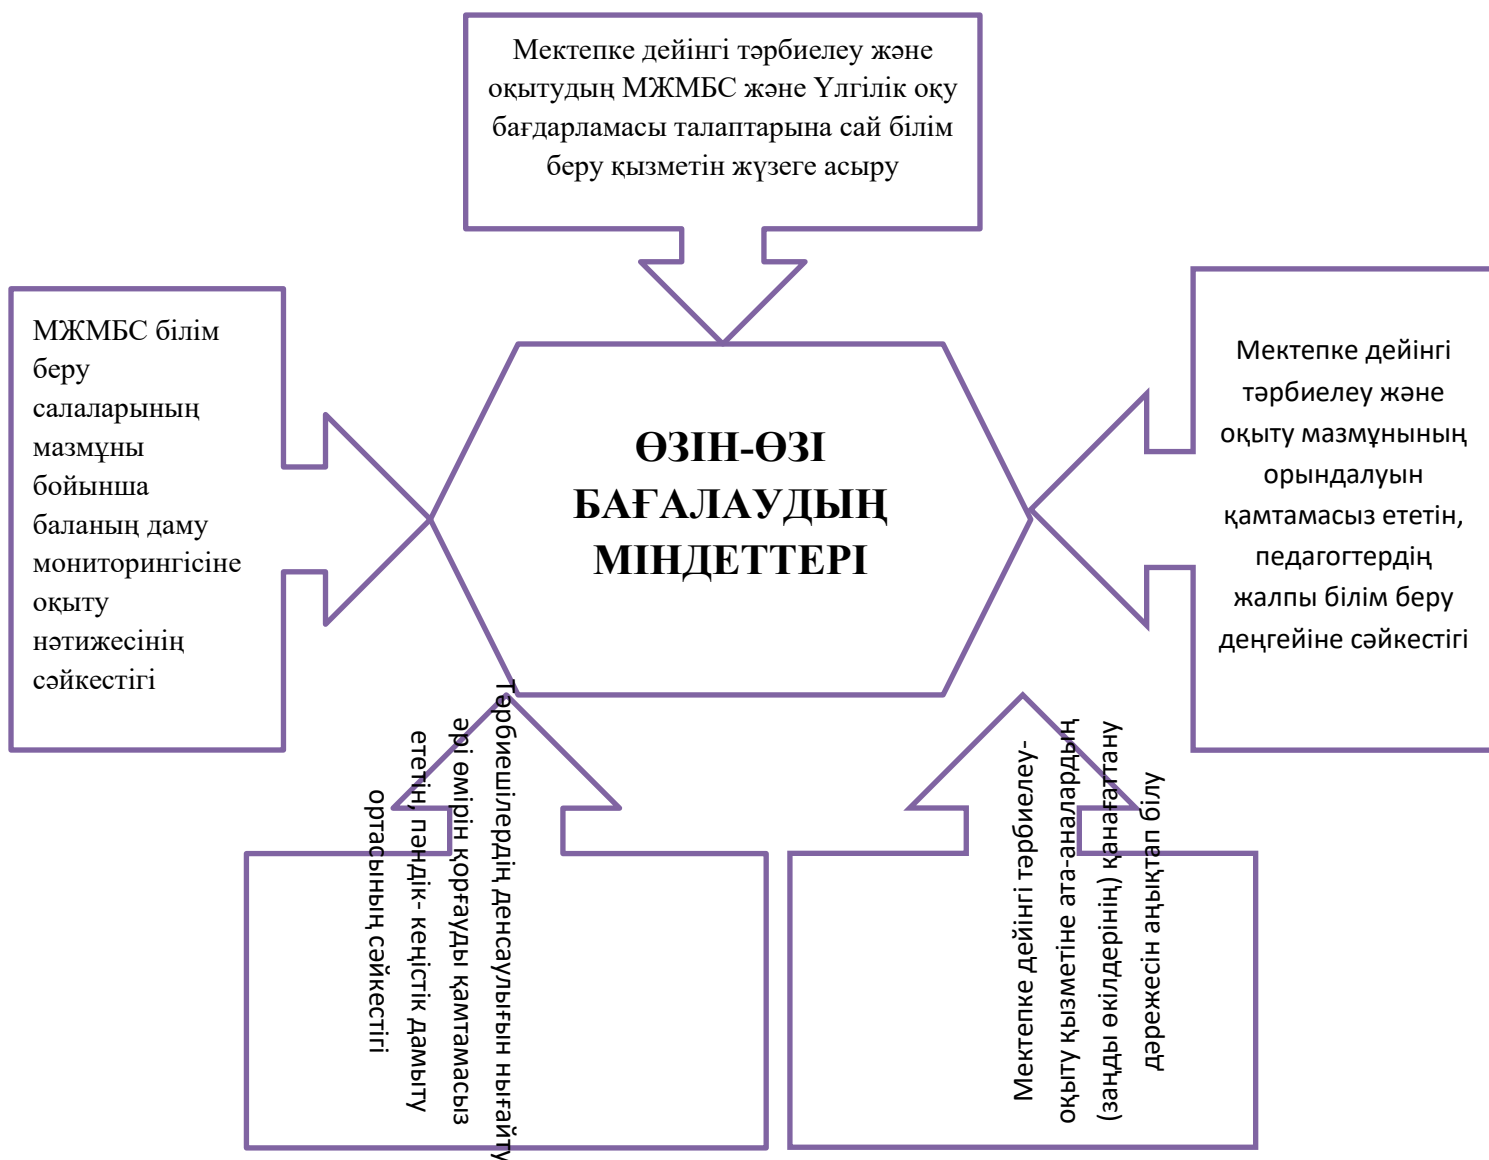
Мектепке дейінгі тәрбиелеу және оқытудың МЖМБС және Үлгілік оқу бағдарламасы талаптарына сай білім беру қызметін жүзеге асыру

МЖМБС білім беру салаларының мазмұны бойынша баланың даму мониторингісіне оқыту нәтижесінің сәйкестігі

ӨЗІН-ӨЗІ БАҒАЛАУДЫҢ МІНДЕТТЕРІ

Мектепке дейінгі тәрбиелеу және оқыту мазмұнының орындалуын қамтамасыз ететін, педагогтердің жалпы білім беру деңгейіне сәйкестігі

Тәрбиешілердің денсаулығын нығайту әрі өмірін қорғауды қамтамасыз ететін, пәндік- кеңістік дамыту ортасының сәйкестігі

Мектепке дейінгі тәрбиелеу-оқыту қызметіне ата-аналардың (заңды өкілдерінің) қанағаттану дәрежесін анықтап білу